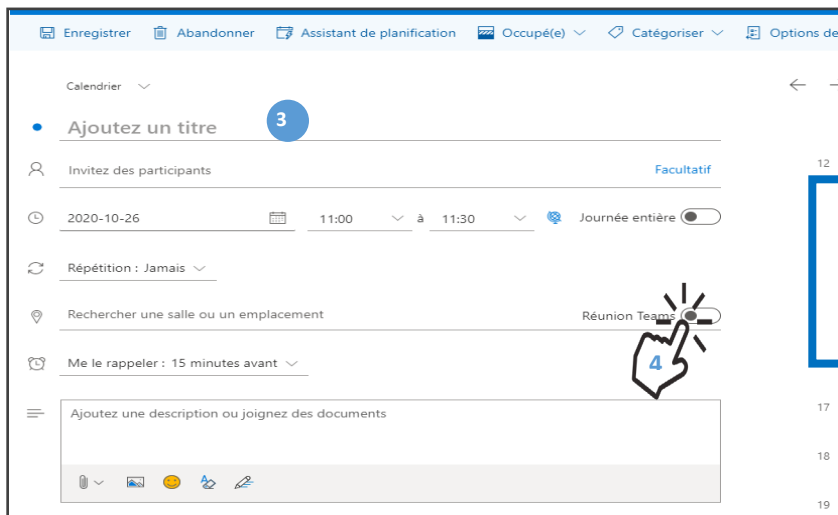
Enregistrer Abandonner Assistant de planification Occupé(e) Catégoriser Options de

Calendrier

Ajoutez un titre

3

Invitez des participants

Facultatif

2020-10-26

11:00

à

11:30

Journée entière

Répétition : Jamais

Rechercher une salle ou un emplacement

Réunion Teams

4

Me le rappeler : 15 minutes avant

Ajoutez une description ou joignez des documents

12

17

18

19